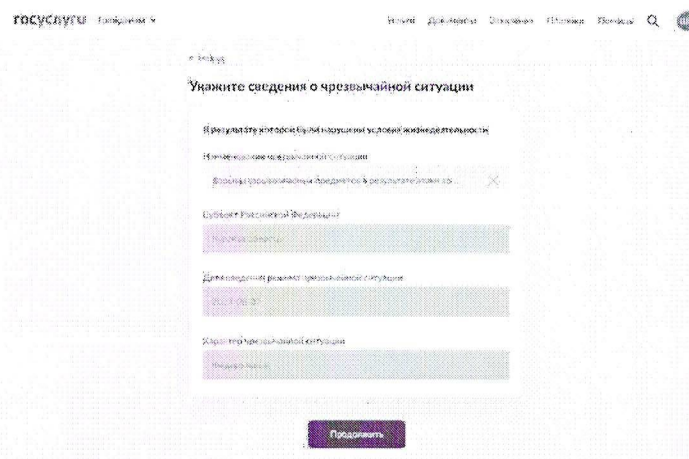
госуслуги Горёржичи ▾

Услуги Документы Заявления Платежи Помощь

< Назад

Укажите сведения о чрезвычайной ситуации

В результате которой были нарушены условия жизнедеятельности

Наименование чрезвычайной ситуации

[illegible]

Субъект Российской Федерации

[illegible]

Дата введения режима чрезвычайной ситуации

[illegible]

Характер чрезвычайной ситуации

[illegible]

Продолжить